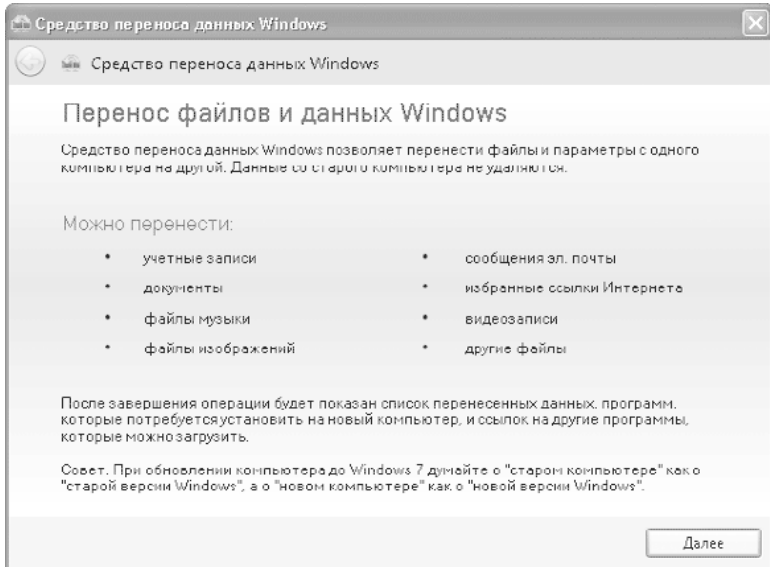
Средство переноса данных Windows

Средство переноса данных Windows

Перенос файлов и данных Windows

Средство переноса данных Windows позволяет перенести файлы и параметры с одного компьютера на другой. Данные со старого компьютера не удаляются.

Можно перенести:

- учетные записи
- документы
- файлы музыки
- файлы изображений
- сообщения эл. почты
- избранные ссылки Интернета
- видеозаписи
- другие файлы

После завершения операции будет показан список перенесенных данных, программ, которые потребуется установить на новый компьютер, и ссылок на другие программы, которые можно загрузить.

Совет. При обновлении компьютера до Windows 7 думайте о "старом компьютере" как о "старой версии Windows", а о "новом компьютере" как о "новой версии Windows".

Далее